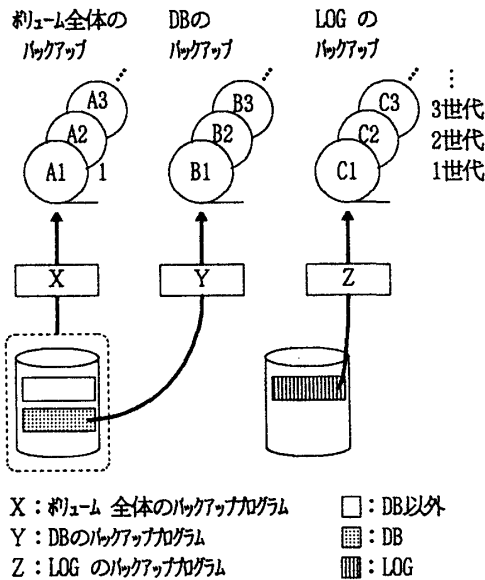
ボリューム全体のバックアップ

DBのバックアップ

LOG のバックアップ

A3
A2
A1
1

B3
B2
B1

C3
C2
C1

⋮
3世代
2世代
1世代

X

Y

Z

X：ボリューム 全体のバックアッププログラム
Y：DBのバックアッププログラム
Z：LOG のバックアッププログラム

□：DB以外
▒：DB
▥：LOG